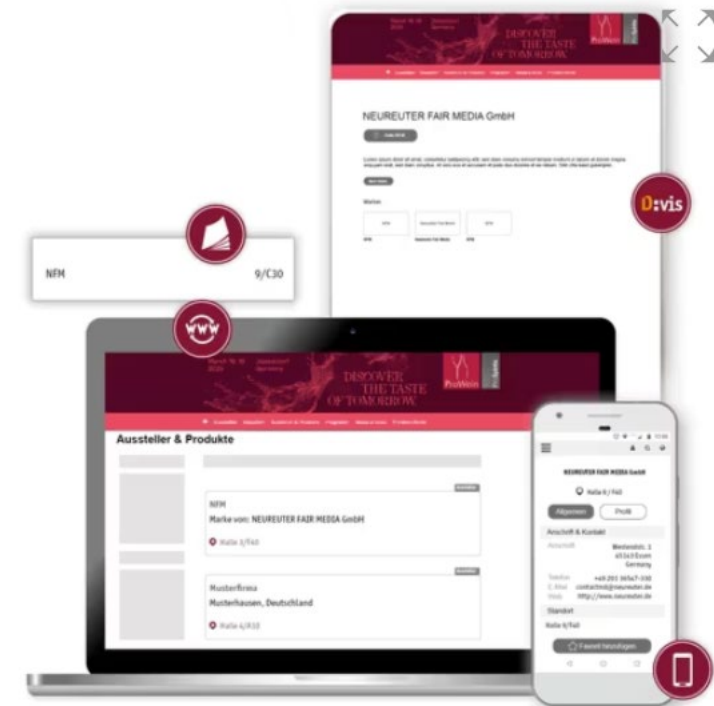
DISCOVER THE TASTE OF TOMORROW

NEUREUTER FAIR MEDIA GmbH

D:vis

NFM

9/C30

www

DISCOVER THE TASTE OF TOMORROW

Aussteller & Produkte

NFM

Marke von: NEUREUTER FAIR MEDIA GmbH

Halle 3/F60

Musterfirma

Musterhausen, Deutschland

Halle 4/A10

NEUREUTER FAIR MEDIA GmbH

Halle 6/F60

Allgemein

Profil

Anschrift & Kontakt

Anschrift

Bleidenstr. 1
45149 Essen
Germany

Telefon

+49 201 36547-330

E-Mail

contacted@neureuter.de

Web

http://www.neureuter.de

Standort

Halle 6/F60

Favorit hinzufügen